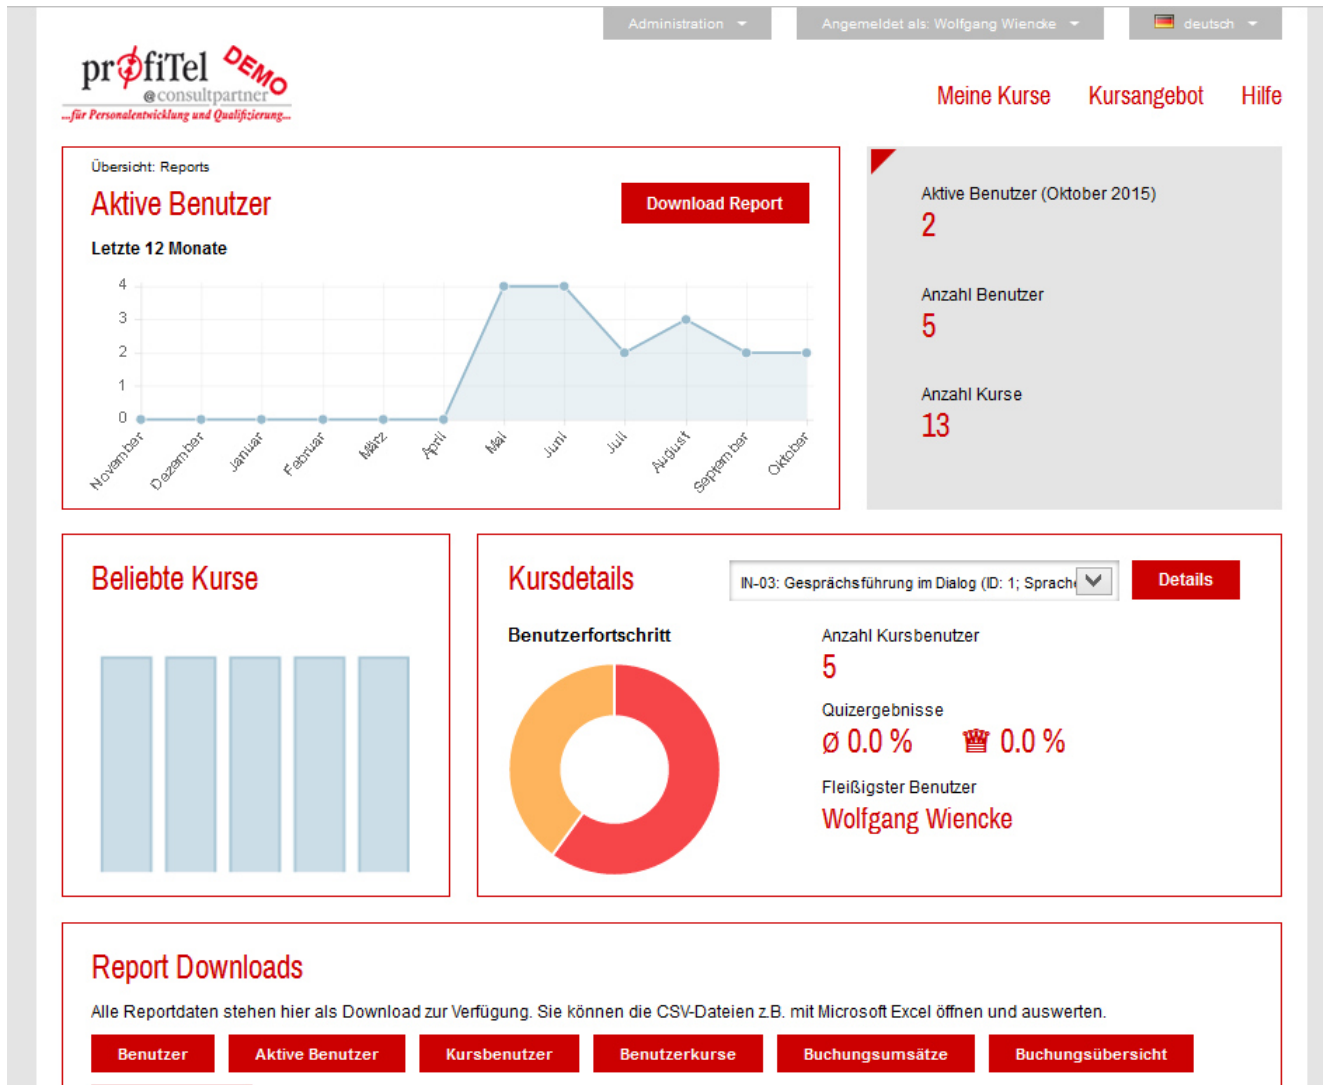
Administration ▾ Angemeldet als: Wolfgang Wiencke ▾ deutsch ▾

profiTel DEMO
@consultpartner
...für Personalentwicklung und Qualifizierung...

Meine Kurse Kursangebot Hilfe

Übersicht: Reports

Aktive Benutzer

Download Report

Letzte 12 Monate

4
3
2
1
0

November Dezember Januar Februar März April Mai Juni Juli August September Oktober

Aktive Benutzer (Oktober 2015)
2

Anzahl Benutzer
5

Anzahl Kurse
13

Beliebte Kurse

Kursdetails

IN-03: Gesprächsführung im Dialog (ID: 1; Sprach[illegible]

Details

Benutzerfortschritt

Anzahl Kursbenutzer
5

Quizergebnisse
ø 0.0 % ♛ 0.0 %

Fleißigster Benutzer
Wolfgang Wiencke

Report Downloads

Alle Reportdaten stehen hier als Download zur Verfügung. Sie können die CSV-Dateien z.B. mit Microsoft Excel öffnen und auswerten.

Benutzer Aktive Benutzer Kursbenutzer Benutzerkurse Buchungsumsätze Buchungsübersicht